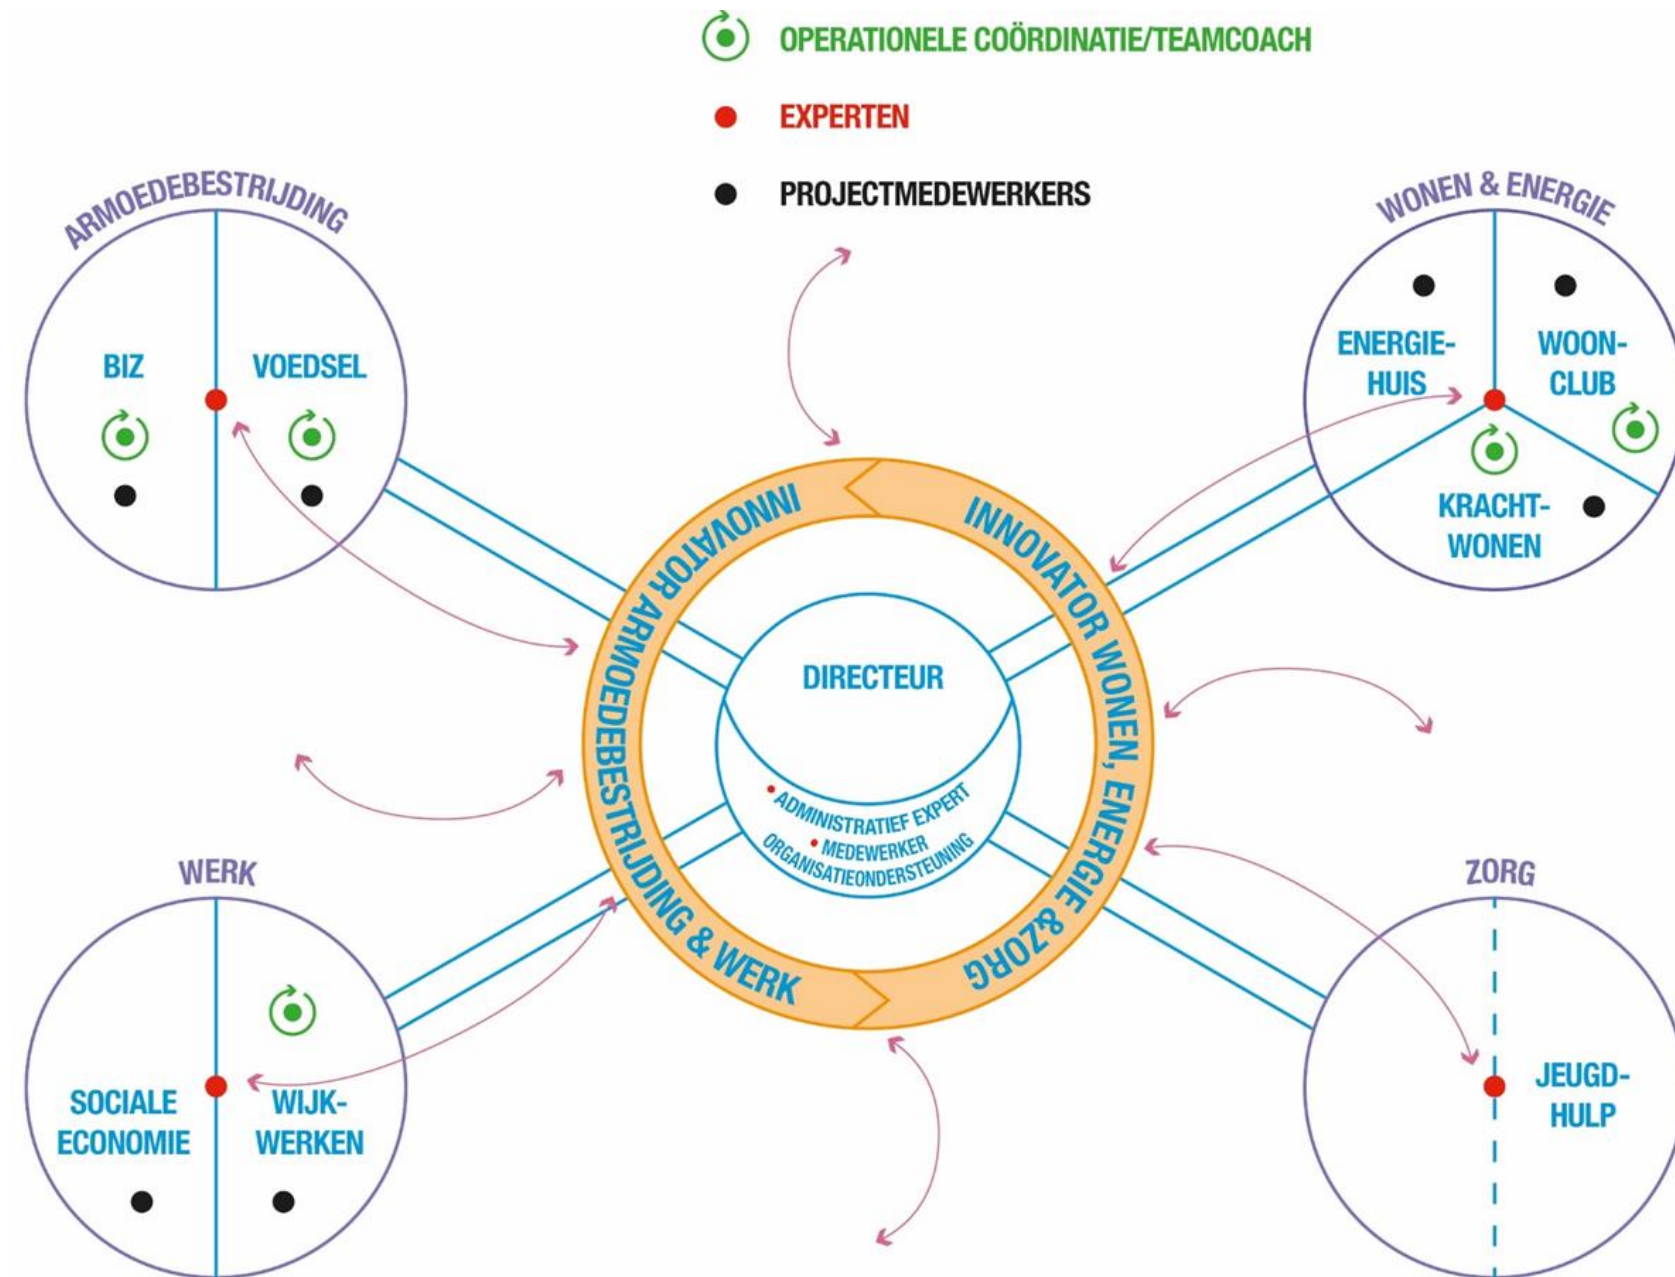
OPERATIONELE COÖRDINATIE/TEAMCOACH

EXPERTEN

PROJECTMEDEWERKERS

ARMOEDEBESTRIJDING

BIZ

VOEDSEL

WONEN & ENERGIE

ENERGIEHUIS

WOONCLUB

KRACHTWONEN

INNOVATOR ARMOEDEBESTRIJDING & WERK

INNOVATOR WONEN, ENERGIE &ZORG

DIRECTEUR

ADMINISTRATIEF EXPERT

MEDEWERKER ORGANISATIEONDERSTEUNING

WERK

SOCIALE ECONOMIE

WIJKWERKEN

ZORG

JEUGDHULP